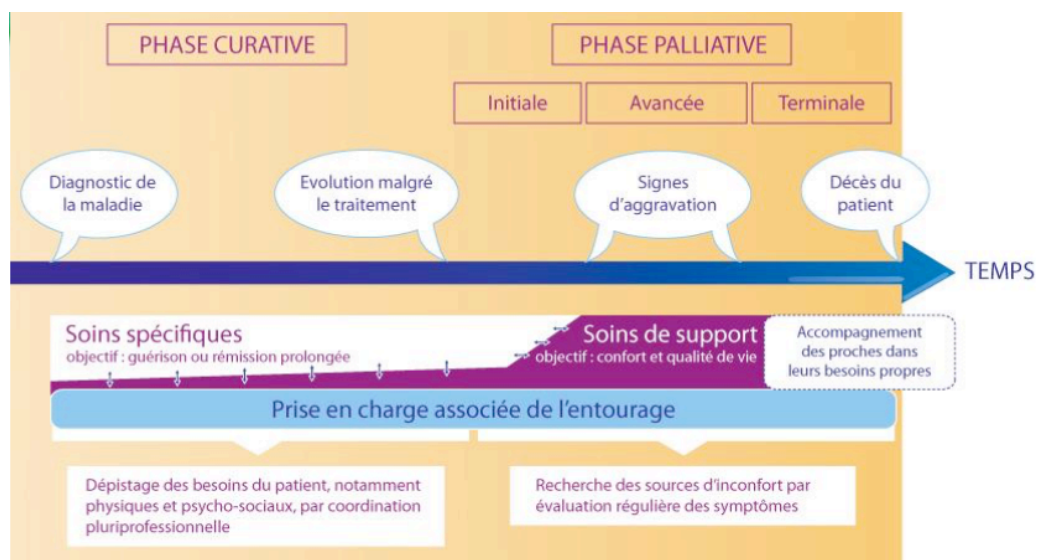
PHASE CURATIVE

PHASE PALLIATIVE

Initiale

Avancée

Terminale

Diagnostic de la maladie

Evolution malgré le traitement

Signes d'aggravation

Décès du patient

TEMPS

Soins spécifiques
objectif : guérison ou rémission prolongée

Soins de support
objectif : confort et qualité de vie

Accompagnement des proches dans leurs besoins propres

Prise en charge associée de l'entourage

Dépistage des besoins du patient, notamment physiques et psycho-sociaux, par coordination pluriprofessionnelle

Recherche des sources d'inconfort par évaluation régulière des symptômes